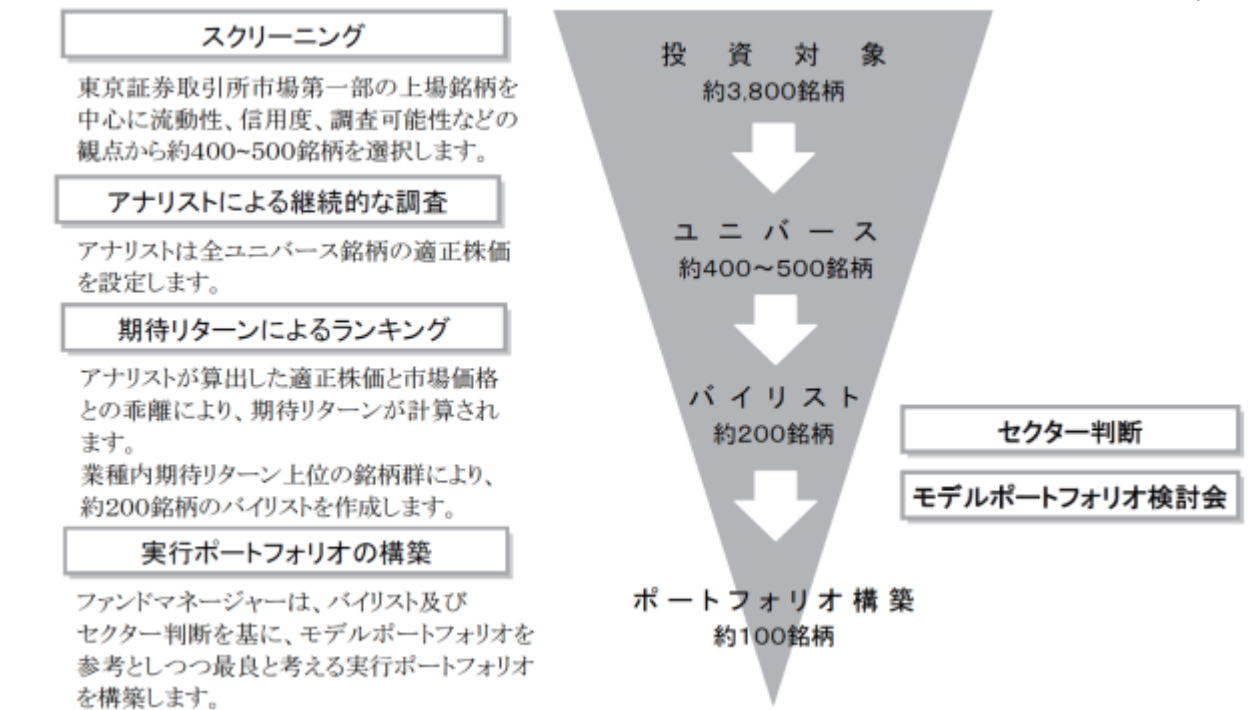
スクリーニング

東京証券取引所市場第一部の上場銘柄を中心に流動性、信用度、調査可能性などの観点から約400~500銘柄を選択します。

アナリストによる継続的な調査

アナリストは全ユニバース銘柄の適正株価を設定します。

期待リターンによるランキング

アナリストが算出した適正株価と市場価格との乖離により、期待リターンが計算されます。
業種内期待リターン上位の銘柄群により、約200銘柄のバイリストを作成します。

実行ポートフォリオの構築

ファンドマネージャーは、バイリスト及びセクター判断を基に、モデルポートフォリオを参考としつつ最良と考える実行ポートフォリオを構築します。

投資対象
約3,800銘柄

ユニバース
約400～500銘柄

バイリスト
約200銘柄

セクター判断

モデルポートフォリオ検討会

ポートフォリオ構築
約100銘柄